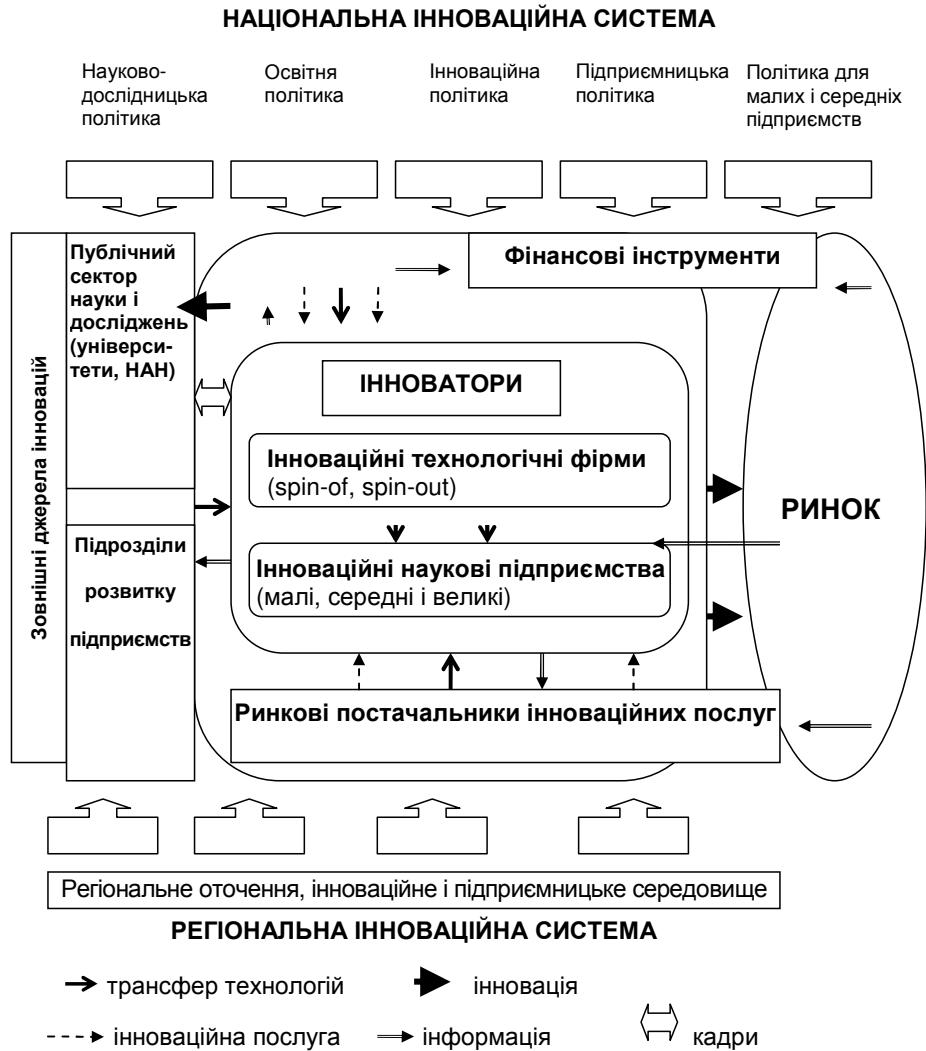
НАЦІОНАЛЬНА ІННОВАЦІЙНА СИСТЕМА

Науково-дослідницька політика

Освітня політика

Інноваційна політика

Підприємницька політика

Політика для малих і середніх підприємств

Зовнішні джерела інновацій

Публічний сектор науки і досліджень (університети, НАН)

Фінансові інструменти

ІННОВАТОРИ

Інноваційні технологічні фірми (spin-of, spin-out)

Інноваційні наукові підприємства (малі, середні і великі)

РИНОК

Підрозділи розвитку підприємств

Ринкові постачальники інноваційних послуг

Регіональне оточення, інноваційне і підприємницьке середовище

РЕГІОНАЛЬНА ІННОВАЦІЙНА СИСТЕМА

трансфер технологій

інновація

інноваційна послуга

інформація

кадри